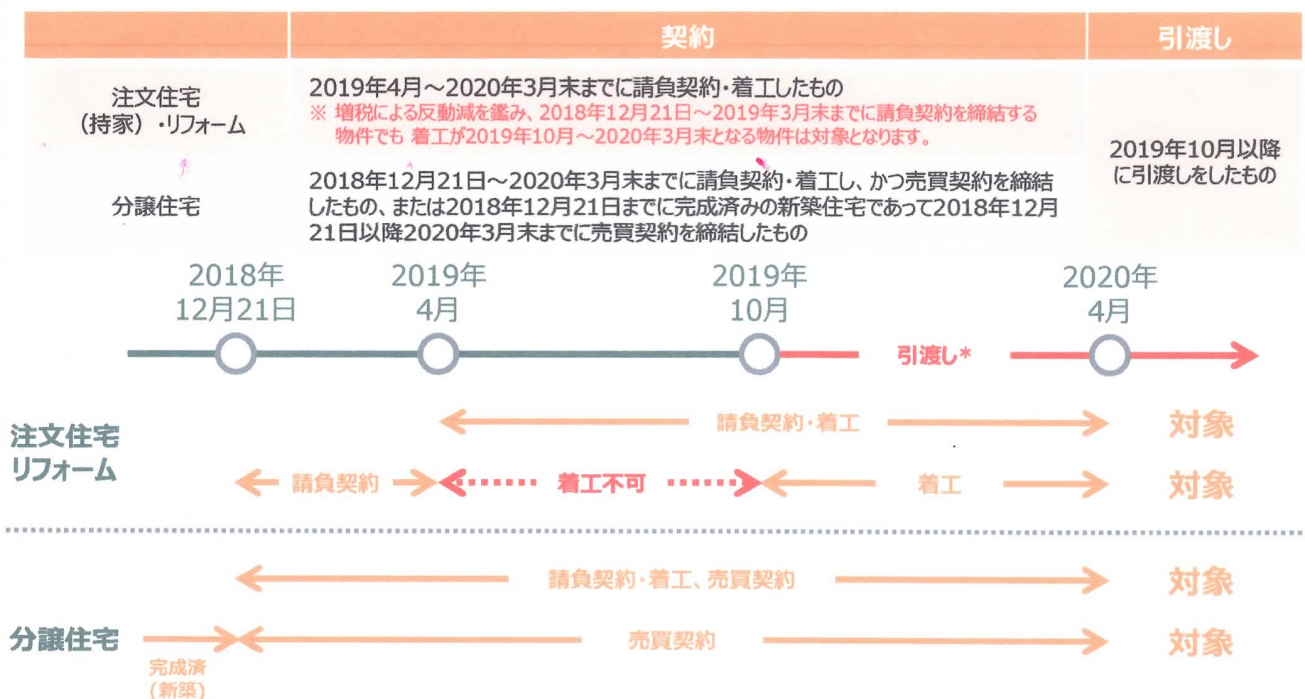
| | 契約 | 引渡し |
|---|---|---|
| 注文住宅（持家）・リフォーム | 2019年4月～2020年3月末までに請負契約・着工したもの ※ 増税による反動減を鑑み、2018年12月21日～2019年3月末までに請負契約を締結する物件でも 着工が2019年10月～2020年3月末となる物件は対象となります。 | 2019年10月以降に引渡しをしたもの |
| 分譲住宅 | 2018年12月21日～2020年3月末までに請負契約・着工し、かつ売買契約を締結したもの、または2018年12月21日までに完成済みの新築住宅であって2018年12月21日以降2020年3月末までに売買契約を締結したもの | |

2018年 12月21日
2019年 4月
2019年 10月
引渡し*
2020年 4月

注文住宅 リフォーム
請負契約・着工
対象
請負契約
着工不可
着工
対象

分譲住宅
請負契約・着工、売買契約
対象
完成済（新築）
売買契約
対象